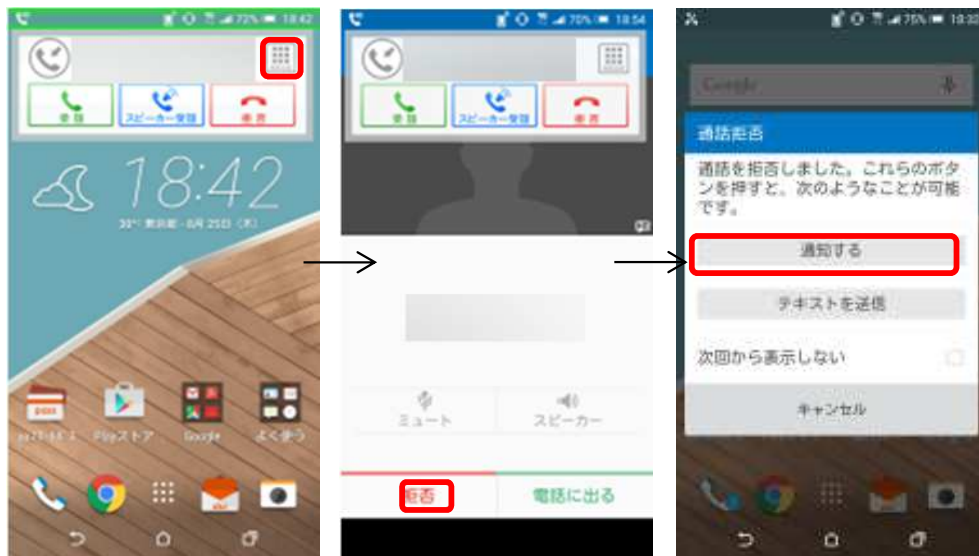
72% 18:42

受話 スピーカー受話 拒否

18:42

Playストア Google よく使う

70% 18:54

受話 スピーカー受話 拒否

ミュート スピーカー

拒否 電話に出る

75% 18:3

Google

通話拒否

通話を拒否しました。これらのボタンを押すと、次のようなことが可能です。

通知する

テキストを送信

次回から表示しない

キャンセル